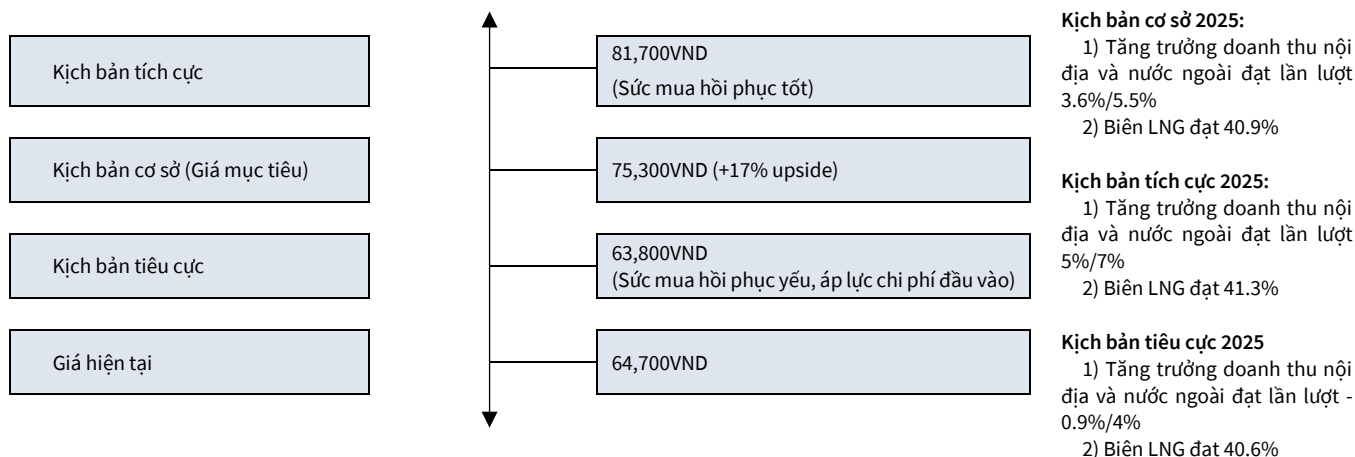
Kịch bản tích cực

Kịch bản cơ sở (Giá mục tiêu)

Kịch bản tiêu cực

Giá hiện tại

81,700VND
(Sức mua hồi phục tốt)

75,300VND (+17% upside)

63,800VND
(Sức mua hồi phục yếu, áp lực chi phí đầu vào)

64,700VND

**Kịch bản cơ sở 2025:**
1) Tăng trưởng doanh thu nội địa và nước ngoài đạt lần lượt 3.6%/5.5%
2) Biên LNG đạt 40.9%

**Kịch bản tích cực 2025:**
1) Tăng trưởng doanh thu nội địa và nước ngoài đạt lần lượt 5%/7%
2) Biên LNG đạt 41.3%

**Kịch bản tiêu cực 2025**
1) Tăng trưởng doanh thu nội địa và nước ngoài đạt lần lượt -0.9%/4%
2) Biên LNG đạt 40.6%